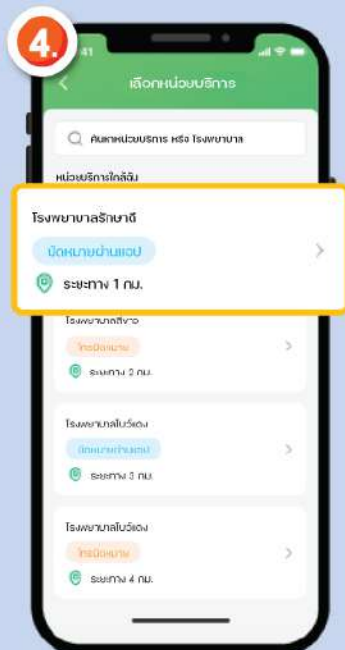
4.

41

เลือกหน่วยบริการ

ค้นหาหน่วยบริการ หรือ โรงพยาบาล

หน่วยบริการใกล้ฉัน

โรงพยาบาลรักษาดี

นัดหมายผ่านแอป

ระยะทาง 1 กม.

โรงพยาบาลสิงห์ซ

โทรนัดหมาย

ระยะทาง 2 กม.

โรงพยาบาลใบเวิดง

นัดหมายผ่านแอป

ระยะทาง 3 กม.

โรงพยาบาลใบเวิดง

โทรนัดหมาย

ระยะทาง 4 กม.